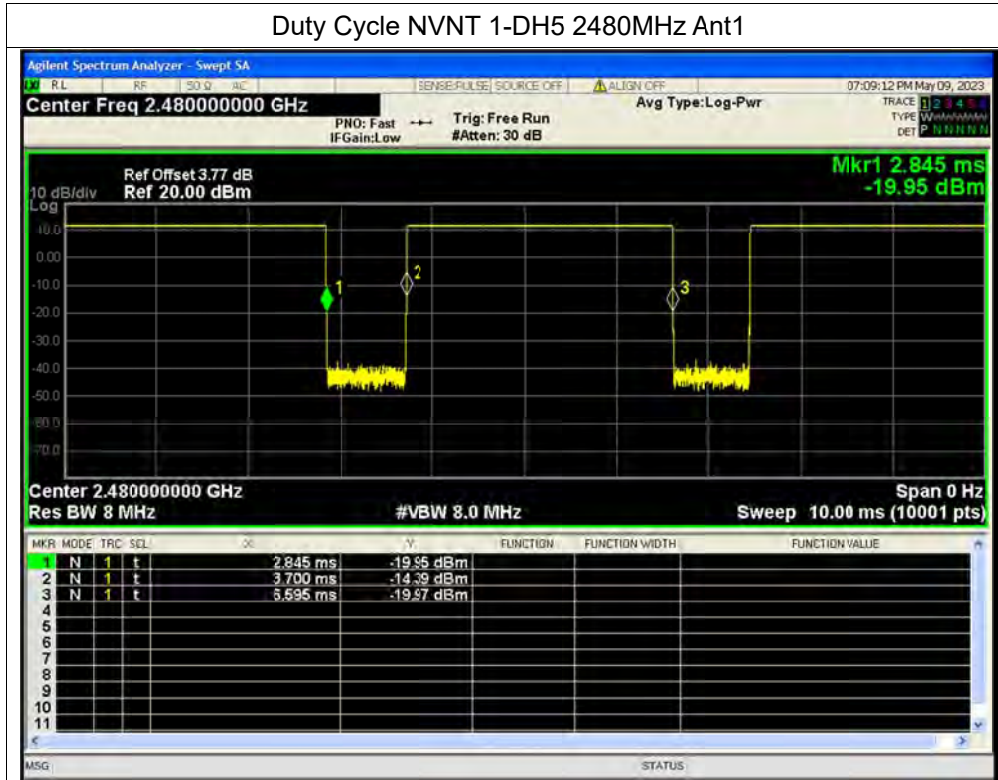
Duty Cycle NVNT 1-DH5 2480MHz Ant1

Agilent Spectrum Analyzer - Swept SA

RL RF 50 Ω AC SENSE:PULSE SOURCE OFF ALIGN OFF 07:09:12 PM May 09, 2023

Center Freq 2.480000000 GHz

PNO: Fast IFGain:Low Trig: Free Run #Atten: 30 dB Avg Type: Log-Pwr

TRACE 1 2 3 4 5 6 TYPE W DET P N N N N N

Ref Offset 3.77 dB
10 dB/div Ref 20.00 dBm
Log

Mkr1 2.845 ms
-19.95 dBm

10.0
0.00
-10.0
-20.0
-30.0
-40.0
-50.0
-60.0
-70.0

1 2 3

Center 2.480000000 GHz
Res BW 8 MHz
#VBW 8.0 MHz
Span 0 Hz
Sweep 10.00 ms (10001 pts)

| MKR | MODE | TRC | SCL | X | Y | FUNCTION | FUNCTION WIDTH | FUNCTION VALUE |
|---|---|---|---|---|---|---|---|---|
| 1 | N | 1 | t | 2.845 ms | -19.95 dBm | | | |
| 2 | N | 1 | t | 3.700 ms | -14.39 dBm | | | |
| 3 | N | 1 | t | 6.595 ms | -19.57 dBm | | | |
| 4 | | | | | | | | |
| 5 | | | | | | | | |
| 6 | | | | | | | | |
| 7 | | | | | | | | |
| 8 | | | | | | | | |
| 9 | | | | | | | | |
| 10 | | | | | | | | |
| 11 | | | | | | | | |

MSG STATUS